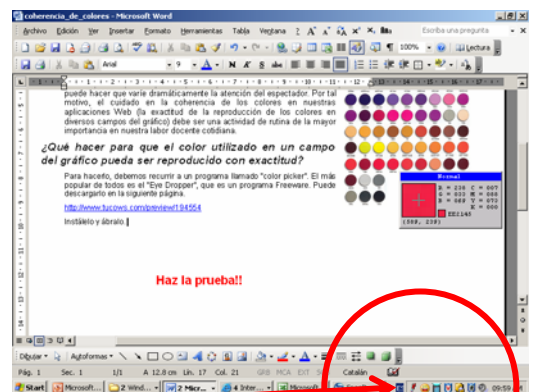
coherencia_de_colores - Microsoft Word

Archivo Edición Ver Insertar Formato Herramientas Tabla Ventana Escriba una pregunta

100% Lectura

Arial 9 N K S

puede hacer que varíe dramáticamente la atención del espectador. Por tal motivo, el cuidado en la coherencia de los colores en nuestras aplicaciones Web (la exactitud de la reproducción de los colores en diversos campos del gráfico) debe ser una actividad de rutina de la mayor importancia en nuestra labor docente cotidiana.

¿Qué hacer para que el color utilizado en un campo del gráfico pueda ser reproducido con exactitud?

Para hacerlo, debemos recurrir a un programa llamado "color picker". El más popular de todos es el "Eye Dropper", que es un programa Freeware. Puede descargarlo en la siguiente página.

http://www.tucows.com/preview/194554

Instálelo y ábralo.

Normal

R = 236 C = 007
G = 032 M = 088
B = 068 Y = 073
K = 000

EC2144

(588, 238)

Haz la prueba!!

Dibujar Autoformas

Pág. 1 Sec. 1 1/1 A 12.8 cm Lín. 17 Col. 21 GRB MCA EXT SOB Catalán

Start Microsoft... 2 Wind... 2 Micr... Inter... Microsoft... 09:59